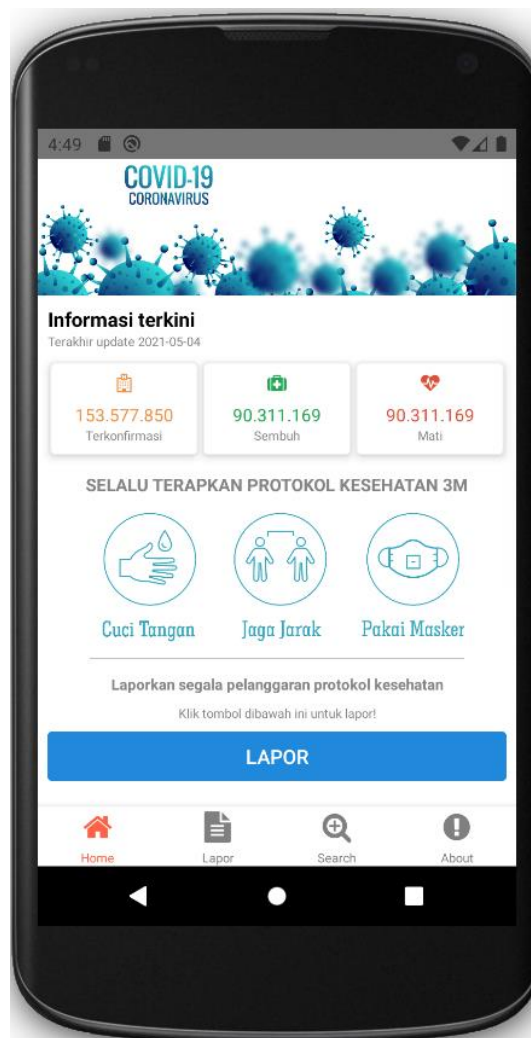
4:49

COVID-19
CORONAVIRUS

Informasi terkini
Terakhir update 2021-05-04

153.577.850
Terkonfirmasi

90.311.169
Sembuh

90.311.169
Mati

SELALU TERAPKAN PROTOKOL KESEHATAN 3M

Cuci Tangan

Jaga Jarak

Pakai Masker

Laporkan segala pelanggaran protokol kesehatan

Klik tombol dibawah ini untuk lapor!

LAPOR

Home

Lapor

Search

About